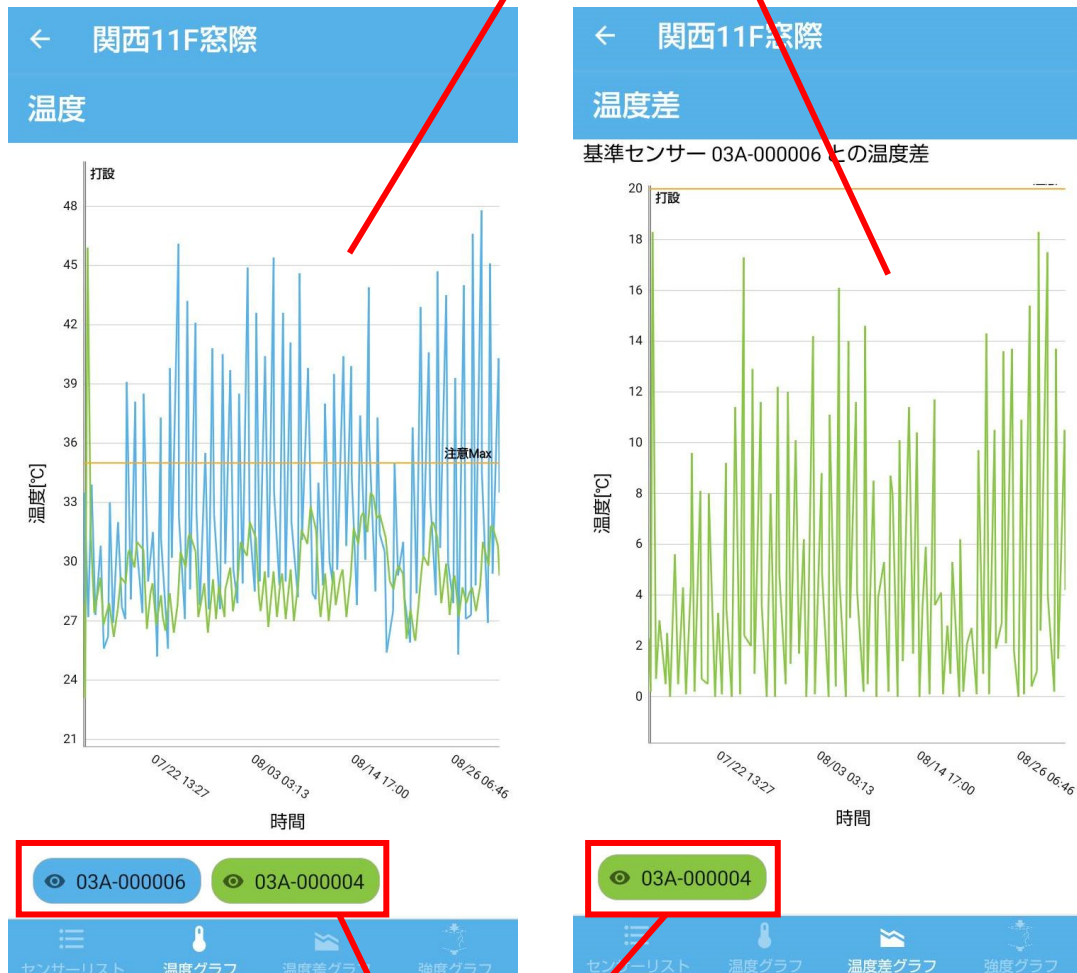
←　関西11F窓際

温度

打設

48
45
42
39
36
33
30
27
24
21

温度[°C]

注意Max

07/22 13:27
08/03 03:13
08/14 17:00
08/26 06:46

時間

03A-000006
03A-000004

センサーリスト　温度グラフ　温度差グラフ　強度グラフ

←　関西11F窓際

温度差

基準センサー 03A-000006 との温度差

20
18
16
14
12
10
8
6
4
2
0

打設

温度[°C]

07/22 13:27
08/03 03:13
08/14 17:00
08/26 06:46

時間

03A-000004

センサーリスト　温度グラフ　温度差グラフ　強度グラフ